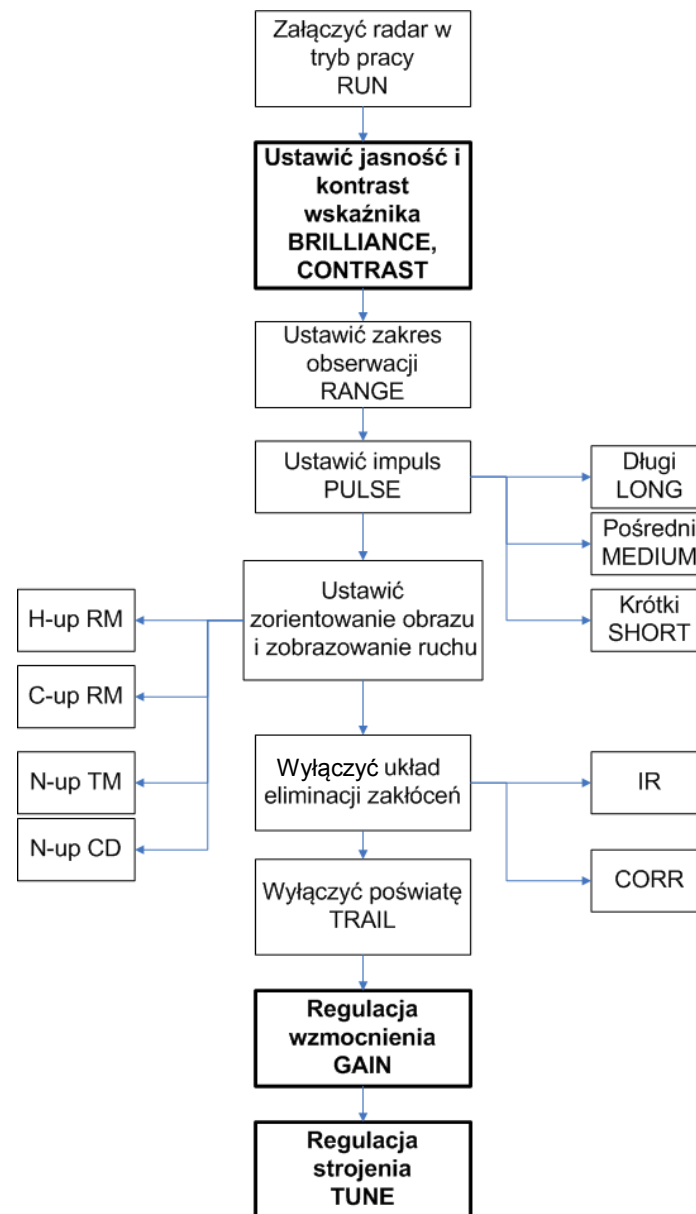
Załączyć radar w tryb pracy RUN

Ustawić jasność i kontrast wskaźnika BRILLIANCE, CONTRAST

Ustawić zakres obserwacji RANGE

Ustawić impuls PULSE

Długi LONG

Pośredni MEDIUM

Krótki SHORT

Ustawić zorientowanie obrazu i zobrazowanie ruchu

H-up RM

C-up RM

N-up TM

N-up CD

Wyłączyć układ eliminacji zakłóceń

IR

CORR

Wyłączyć poświatę TRAIL

Regulacja wzmocnienia GAIN

Regulacja strojenia TUNE